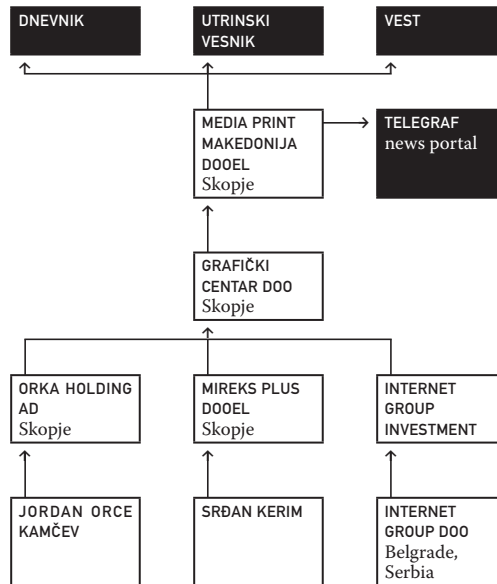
DNEVNIK

UTRINSKI VESNIK

VEST

MEDIA PRINT MAKEDONIJA DOOEL
Skopje

TELEGRAF
news portal

GRAFIČKI CENTAR DOO
Skopje

ORKA HOLDING AD
Skopje

MIREKS PLUS DOOEL
Skopje

INTERNET GROUP INVESTMENT

JORDAN ORCE KAMČEV

SRĐAN KERIM

INTERNET GROUP DOO
Belgrade, Serbia